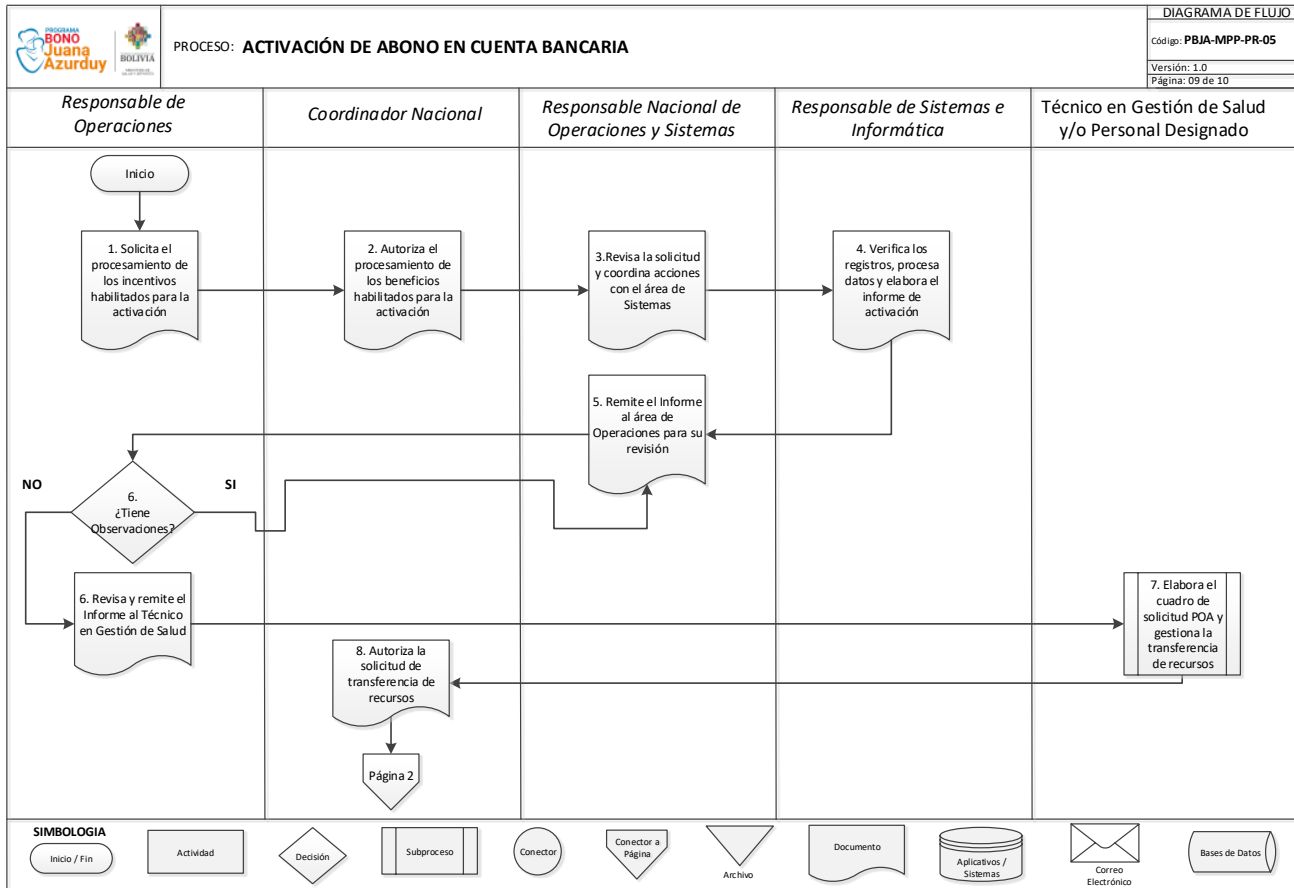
PROGRAMA BONO Juana Azurduy

BOLIVIA

PROCESO: ACTIVACIÓN DE ABONO EN CUENTA BANCARIA

DIAGRAMA DE FLUJO

Código: PBJA-MPP-PR-05

Versión: 1.0

Página: 09 de 10

| Responsable de Operaciones | Coordinador Nacional | Responsable Nacional de Operaciones y Sistemas | Responsable de Sistemas e Informática | Técnico en Gestión de Salud y/o Personal Designado |
|---|---|---|---|---|

Inicio

1. Solicita el procesamiento de los incentivos habilitados para la activación

2. Autoriza el procesamiento de los beneficios habilitados para la activación

3.Revisa la solicitud y coordina acciones con el área de Sistemas

4. Verifica los registros, procesa datos y elabora el informe de activación

5. Remite el Informe al área de Operaciones para su revisión

NO

SI

6. ¿Tiene Observaciones?

6. Revisa y remite el Informe al Técnico en Gestión de Salud

7. Elabora el cuadro de solicitud POA y gestiona la transferencia de recursos

8. Autoriza la solicitud de transferencia de recursos

Página 2

SIMBOLOGIA

Inicio / Fin

Actividad

Decisión

Subproceso

Conector

Conector a Página

Archivo

Documento

Aplicativos / Sistemas

Correo Electrónico

Bases de Datos